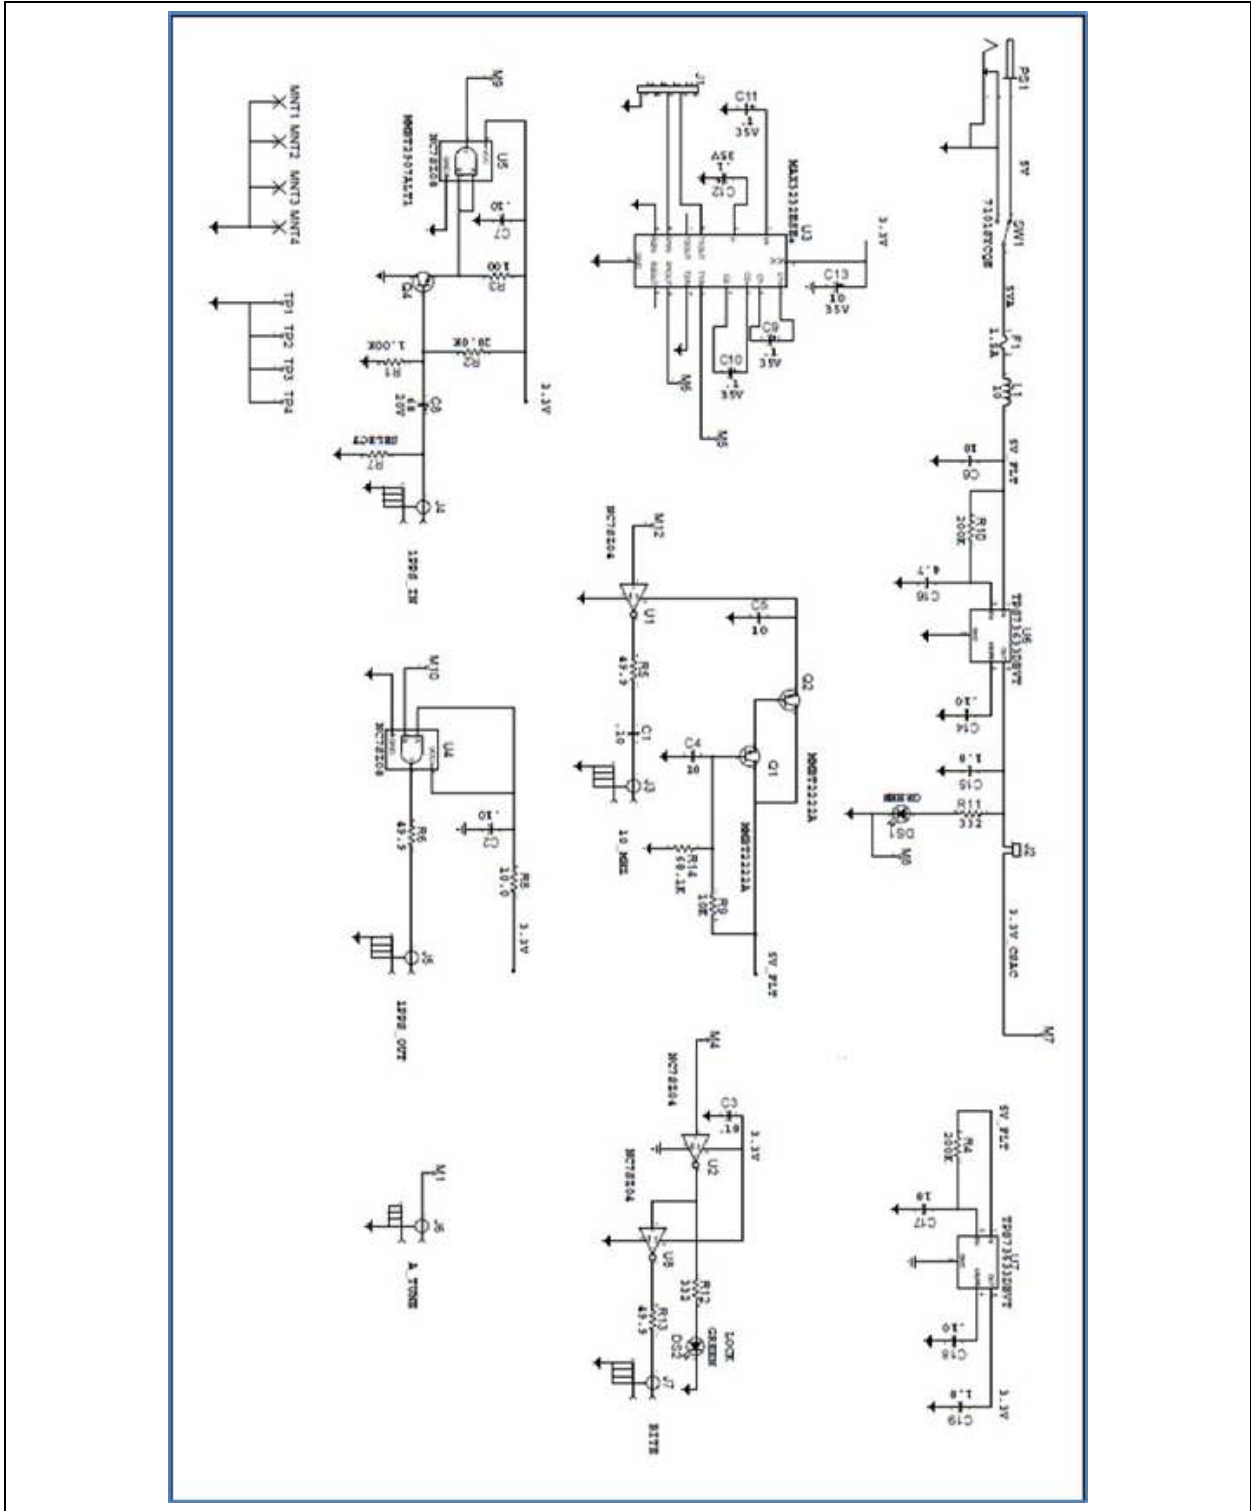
MNT1 MNT2 MNT3 MNT4

TP1 TP2 TP3 TP4

M9
U5
NC7SZ08
MMBT3907ALT1
C7
.10
R3
100
Q4
R2
20.0K
R1
1.00K
C8
68
20V
R7
SELECT
J4
1PPS_IN
3.3V

J1
C11
.1
35V
C12
.1
35V
MAX3232EEA
U3
3.3V
C13
.10
35V
C9
.1
35V
C10
.1
35V
M6
M5

PS1
5V
7101SYCQE
SW1
5VA
F1
1.1A
L1
10
C6
10
5V_FLT
R10
200K
C16
4.7
U6
TPS71533DBVT
C14
.10
C15
1.0
R11
332
DS1
GREEN
M8
J2
3.3V_OSAC
M7

M12
NC7SZ04
U1
C5
10
R5
49.9
C1
.10
J3
10_MHZ
C4
10
Q1
Q2
MMBT2222A
MMBT2222A
R14
68.1K
R9
10K
5V_FLT

M10
U4
NC7SZ08
C2
.10
R6
49.9
R8
10.0
3.3V
J5
1PPS_OUT

M4
NC7SZ04
C3
.10
3.3V
U2
NC7SZ04
U8
R12
332
R13
49.9
DS2
LOCK
GREEN
J7
BITE

M1
J6
A_TUNE

5V_FLT
R4
200K
C17
10
U7
TPS71533DBVT
C18
.10
C19
1.0
3.3V